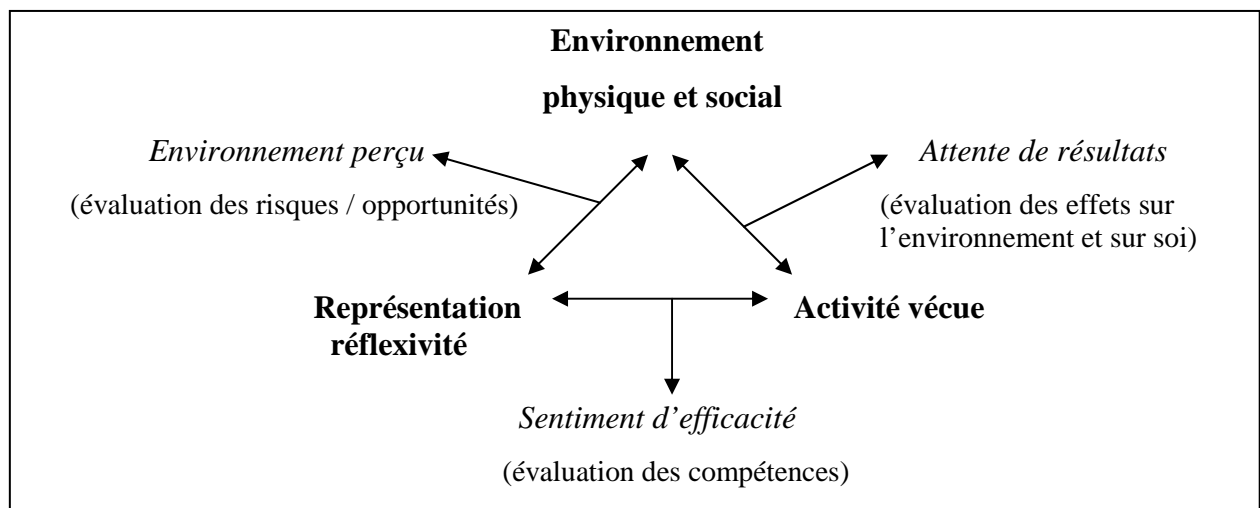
**Environnement physique et social**

*Environnement perçu*

(évaluation des risques / opportunités)

*Attente de résultats*

(évaluation des effets sur l'environnement et sur soi)

**Représentation réflexivité**

**Activité vécue**

*Sentiment d'efficacité*

(évaluation des compétences)